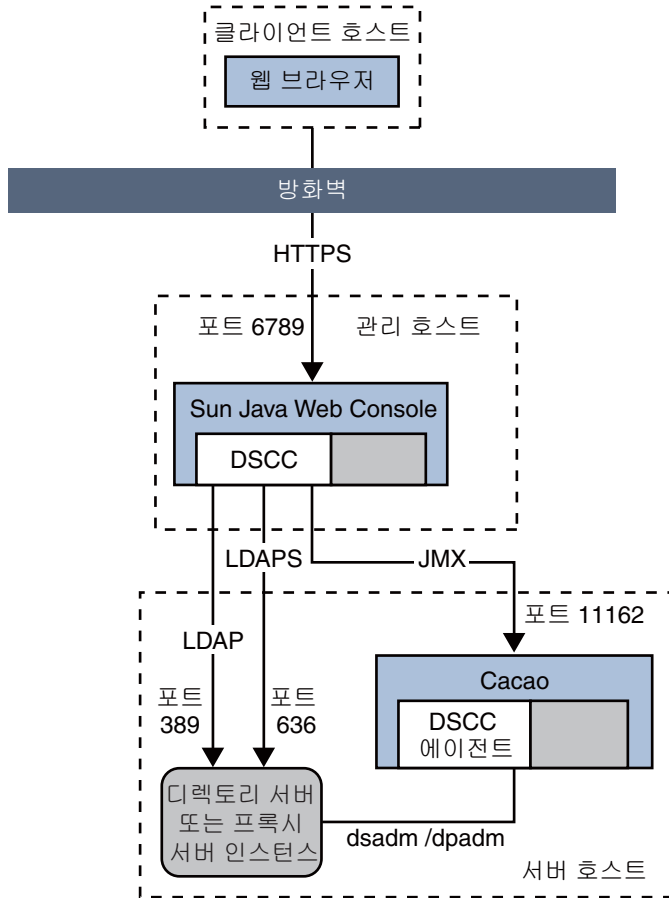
클라이언트 호스트

웹 브라우저

방화벽

HTTPS

포트 6789

관리 호스트

Sun Java Web Console

DSCC

LDAPS

JMX

포트 11162

LDAP

포트 389

포트 636

Cacao

DSCC 에이전트

디렉토리 서버 또는 프록시 서버 인스턴스

dsadm /dpadm

서버 호스트